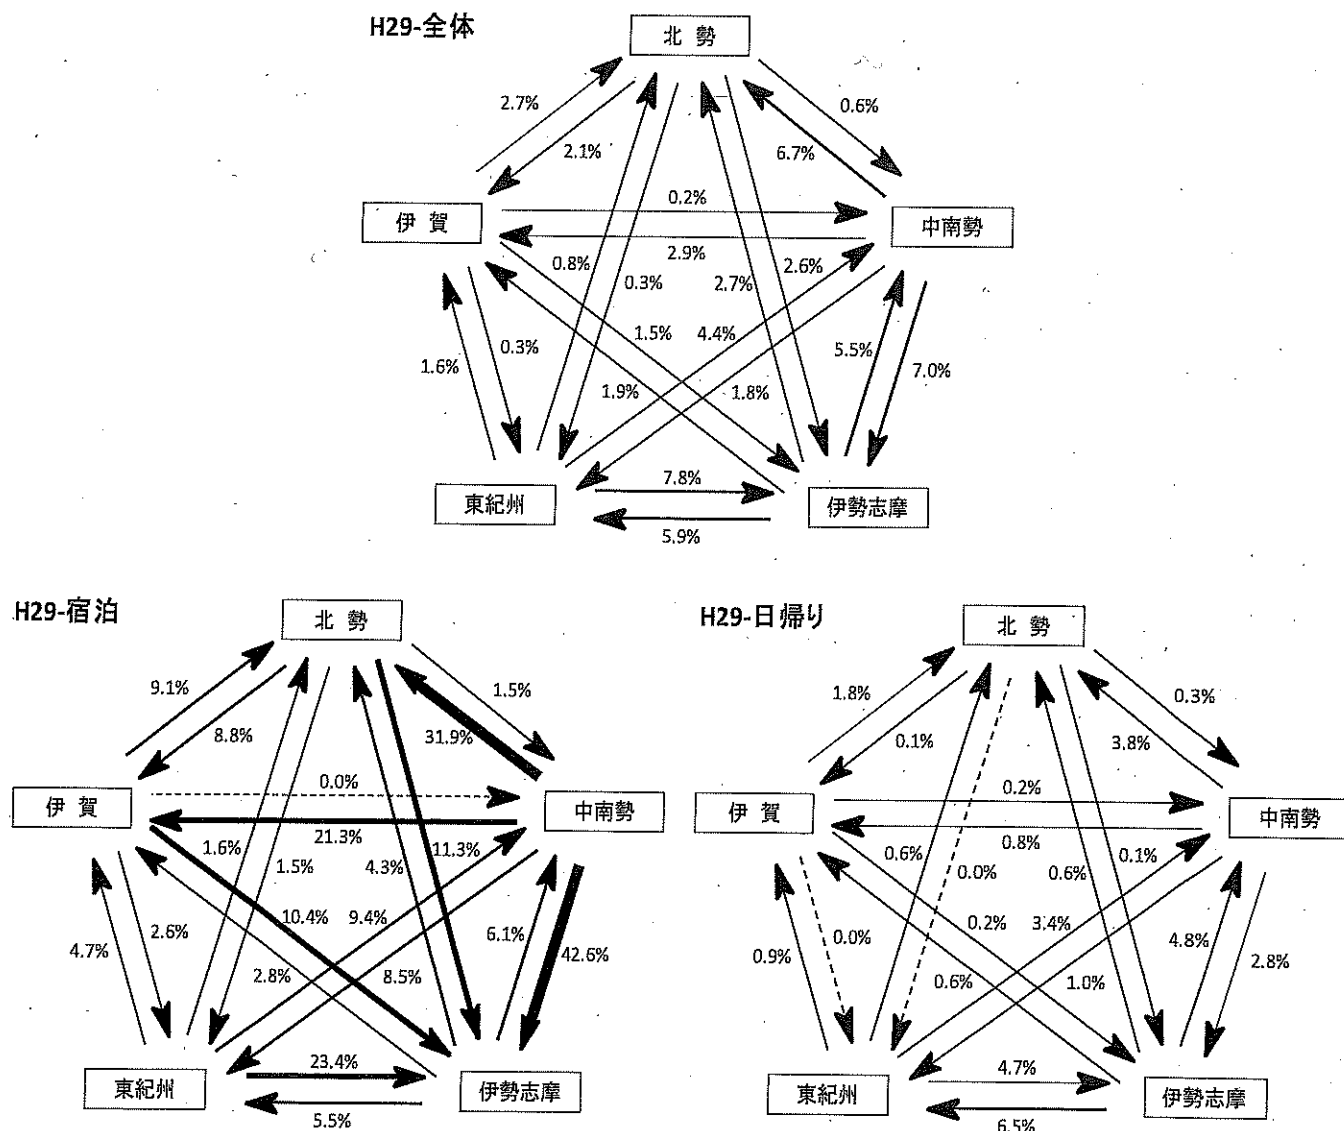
H29-全体

北勢

2.7%
2.1%
0.6%
6.7%

伊賀
0.2%
中南勢
2.9%

0.8%
0.3%
2.7%
2.6%

1.5%
4.4%

1.6%
0.3%
5.5%
7.0%

1.9%
1.8%

東紀州
7.8%
伊勢志摩
5.9%

H29-宿泊

北勢

9.1%
8.8%
1.5%
31.9%

伊賀
0.0%
中南勢
21.3%

1.6%
1.5%
4.3%
11.3%

10.4%
9.4%

4.7%
2.6%
6.1%
42.6%

2.8%
8.5%

東紀州
23.4%
伊勢志摩
5.5%

H29-日帰り

北勢

1.8%
0.1%
0.3%
3.8%

伊賀
0.2%
中南勢
0.8%

0.6%
0.0%
0.6%
0.1%

0.2%
3.4%

0.9%
0.0%
4.8%
2.8%

0.6%
1.0%

東紀州
4.7%
伊勢志摩
6.5%